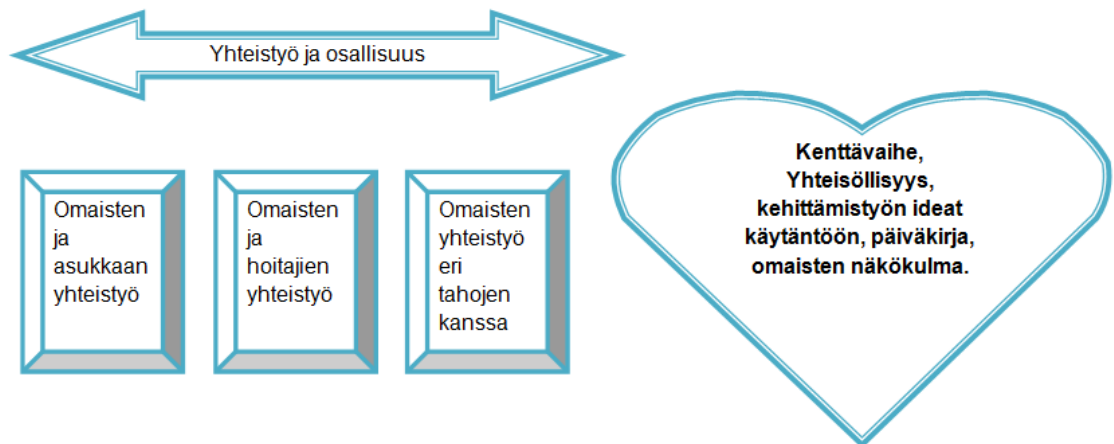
Yhteistyö ja osallisuus

Omaisten ja asukkaan yhteistyö

Omaisten ja hoitajien yhteistyö

Omaisten yhteistyö eri tahojen kanssa

**Kenttävaihe, Yhteisöllisyys, kehittämistyön ideat käytäntöön, päiväkirja, omaisten näkökulma.**